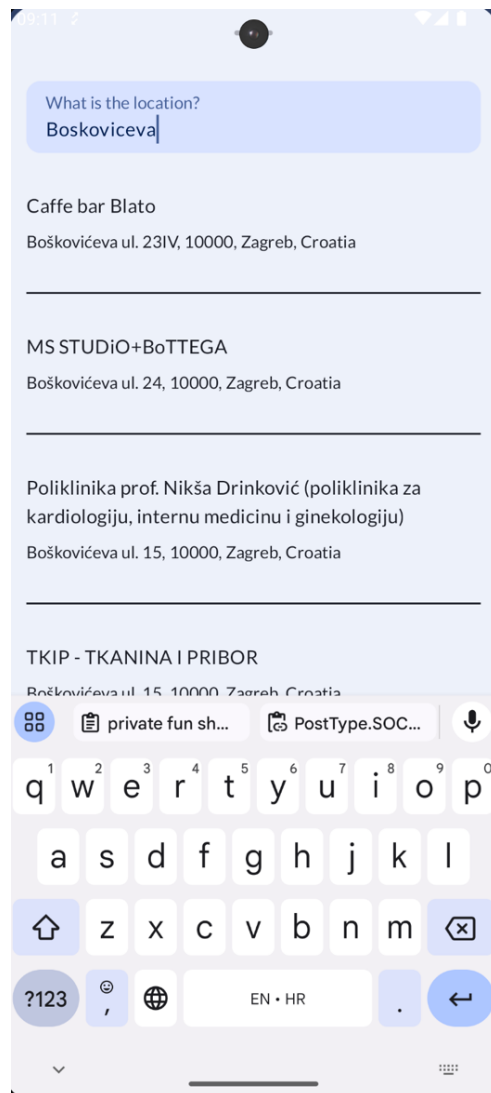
09:11

What is the location?
Boskoviceva

Caffe bar Blato
Boškovićeva ul. 23IV, 10000, Zagreb, Croatia

MS STUDiO+BoTTEGA
Boškovićeva ul. 24, 10000, Zagreb, Croatia

Poliklinika prof. Nikša Drinković (poliklinika za kardiologiju, internu medicinu i ginekologiju)
Boškovićeva ul. 15, 10000, Zagreb, Croatia

TKIP - TKANINA I PRIBOR
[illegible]

private fun sh...
PostType.SOC...

q 1 w 2 e 3 r 4 t 5 y 6 u 7 i 8 o 9 p 0
a s d f g h j k l
z x c v b n m
?123 , EN • HR .